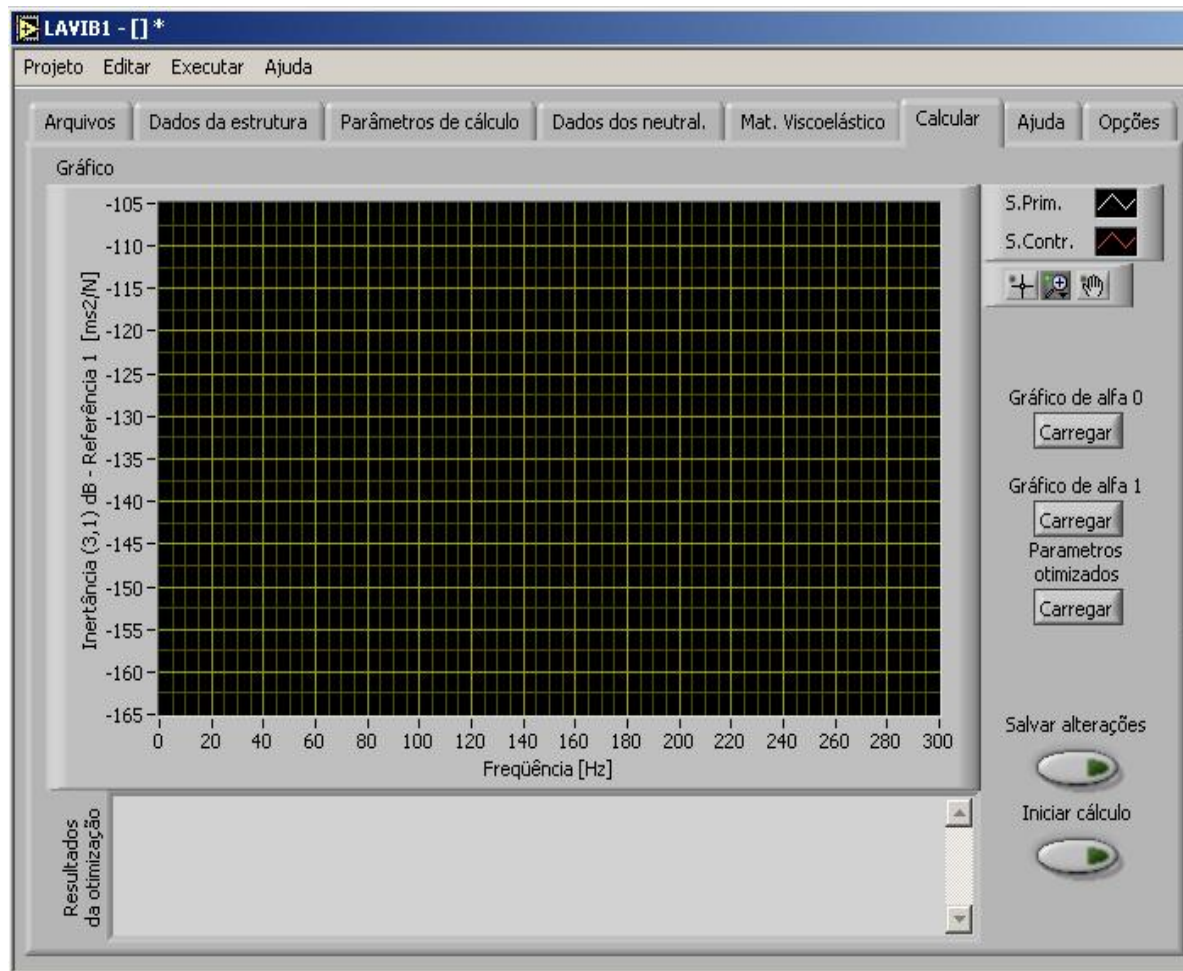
LAVIB1 - [] *

Projeto Editar Executar Ajuda

Arquivos | Dados da estrutura | Parâmetros de cálculo | Dados dos neutral. | Mat. Viscoelástico | Calcular | Ajuda | Opções

Gráfico

Inertância (3,1) dB - Referência 1 [ms2/N]

-105
-110
-115
-120
-125
-130
-135
-140
-145
-150
-155
-160
-165

0 20 40 60 80 100 120 140 160 180 200 220 240 260 280 300

Freqüência [Hz]

S.Prim.
S.Contr.

Gráfico de alfa 0
Carregar

Gráfico de alfa 1
Carregar

Parametros otimizados
Carregar

Salvar alterações

Iniciar cálculo

Resultados da otimização